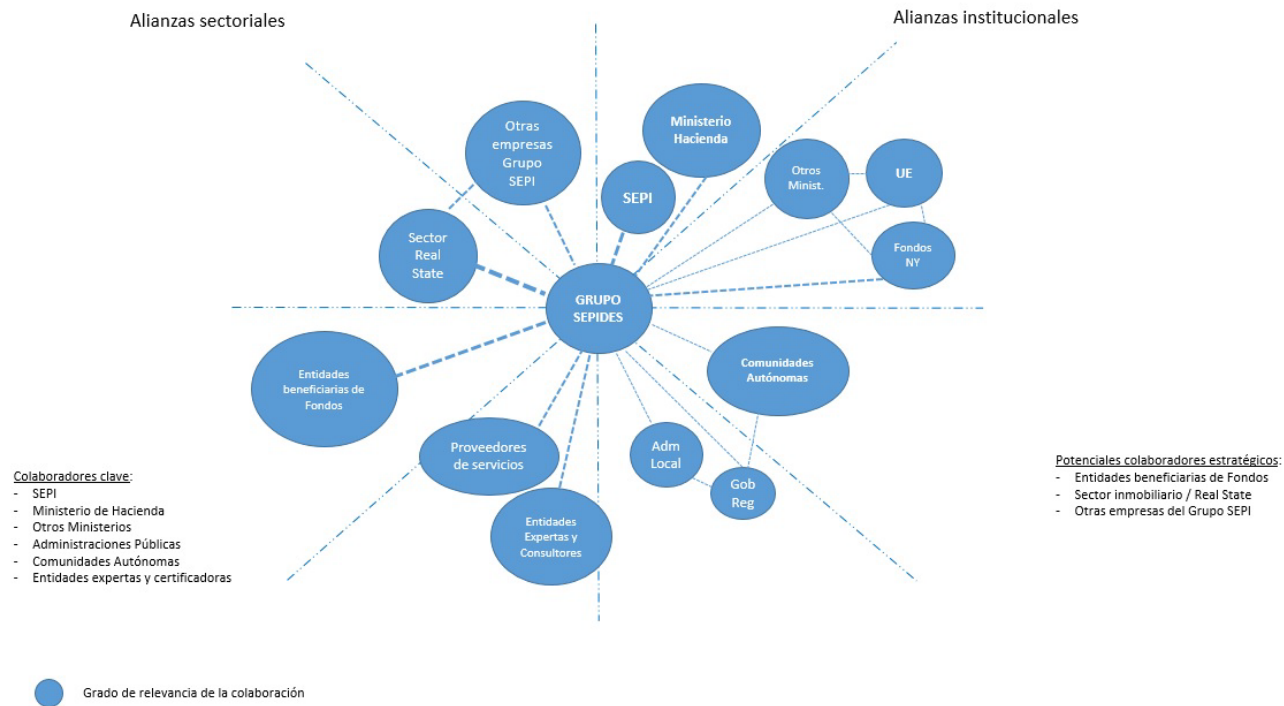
Alianzas sectoriales

Alianzas institucionales

Otras empresas Grupo SEPI

Ministerio Hacienda

SEPI

Otros Minist.

UE

Sector Real State

Fondos NY

GRUPO SEPIDES

Comunidades Autónomas

Entidades beneficiarias de Fondos

Proveedores de servicios

Adm Local

Gob Reg

Entidades Expertas y Consultores

Colaboradores clave:
- SEPI
- Ministerio de Hacienda
- Otros Ministerios
- Administraciones Públicas
- Comunidades Autónomas
- Entidades expertas y certificadoras

Potenciales colaboradores estratégicos:
- Entidades beneficiarias de Fondos
- Sector inmobiliario / Real State
- Otras empresas del Grupo SEPI

Grado de relevancia de la colaboración